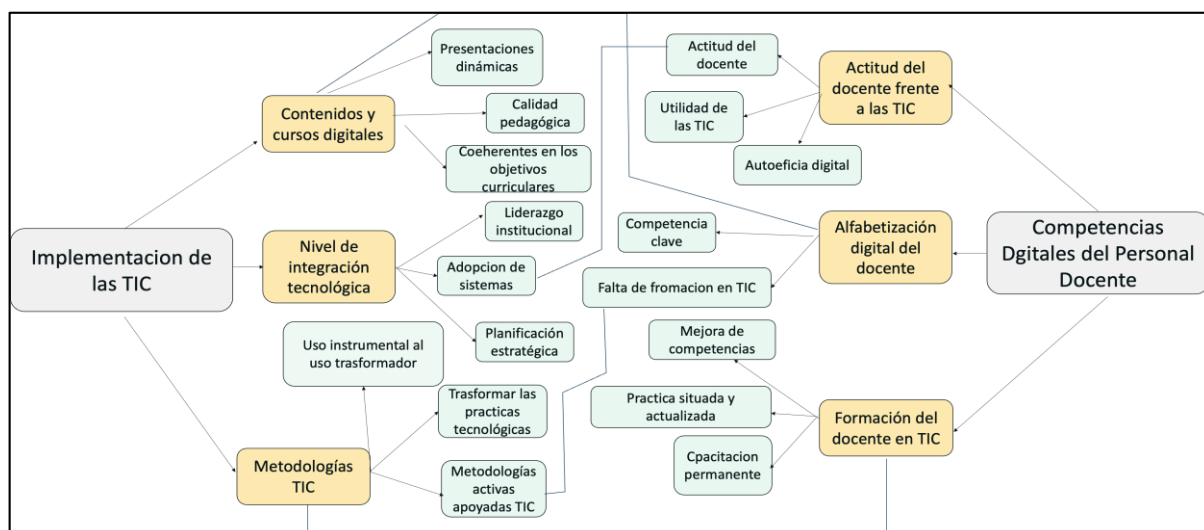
Implementacion de las TIC

Contenidos y cursos digitales

Presentaciones dinámicas

Calidad pedagógica

Coeherentes en los objetivos curriculares

Nivel de integración tecnológica

Liderazgo institucional

Adopcion de sistemas

Planificación estratégica

Metodologías TIC

Uso instrumental al uso trasformador

Trasformar las practicas tecnológicas

Metodologías activas apoyadas TIC

Competencias Dgitales del Personal Docente

Actitud del docente frente a las TIC

Actitud del docente

Utilidad de las TIC

Autoeficia digital

Alfabetización digital del docente

Competencia clave

Falta de fromacion en TIC

Formación del docente en TIC

Mejora de competencias

Practica situada y actualizada

Cpacitacion permanente